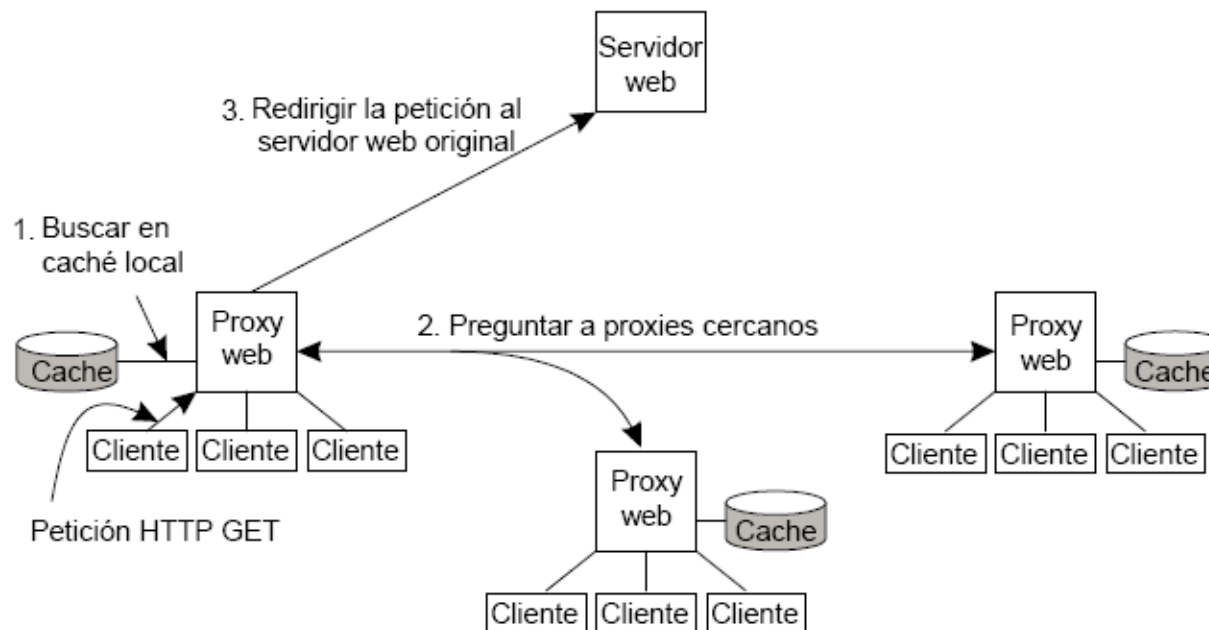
Servidor web

3. Redirigir la petición al servidor web original

1. Buscar en caché local

Cache

Proxy web

2. Preguntar a proxies cercanos

Proxy web

Cache

Cliente Cliente Cliente

Cliente Cliente Cliente

Petición HTTP GET

Proxy web

Cache

Cliente Cliente Cliente